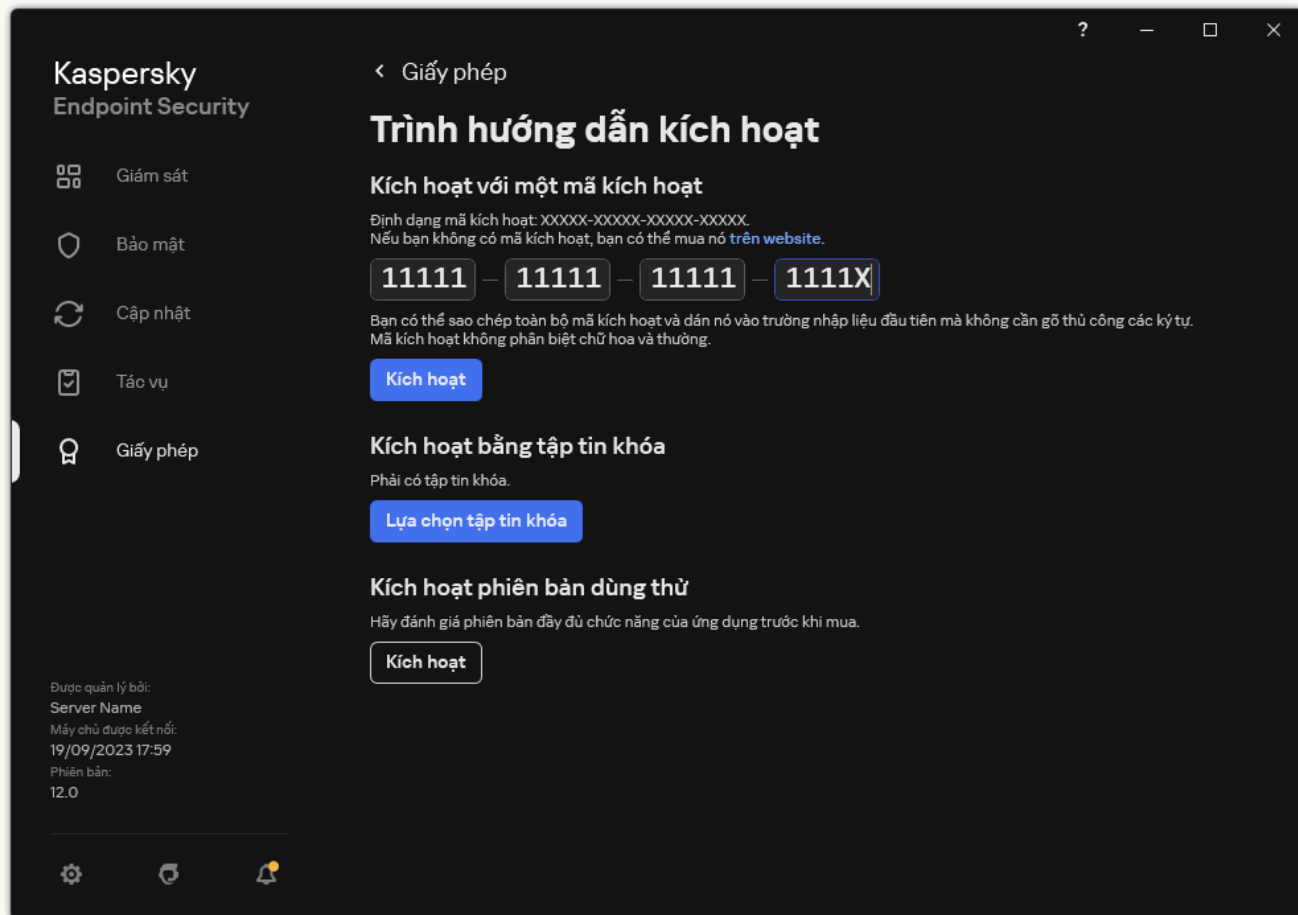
?

Kaspersky
Endpoint Security

Giám sát

Bảo mật

Cập nhật

Tác vụ

Giấy phép

Được quản lý bởi:
Server Name
Máy chủ được kết nối:
19/09/2023 17:59
Phiên bản:
12.0

< Giấy phép

Trình hướng dẫn kích hoạt

Kích hoạt với một mã kích hoạt

Định dạng mã kích hoạt: XXXXX-XXXXX-XXXXX-XXXXX.
Nếu bạn không có mã kích hoạt, bạn có thể mua nó trên website.

11111 – 11111 – 11111 – 1111X

Bạn có thể sao chép toàn bộ mã kích hoạt và dán nó vào trường nhập liệu đầu tiên mà không cần gõ thủ công các ký tự.
Mã kích hoạt không phân biệt chữ hoa và thường.

Kích hoạt

Kích hoạt bằng tập tin khóa

Phải có tập tin khóa.

Lựa chọn tập tin khóa

Kích hoạt phiên bản dùng thử

Hãy đánh giá phiên bản đầy đủ chức năng của ứng dụng trước khi mua.

Kích hoạt